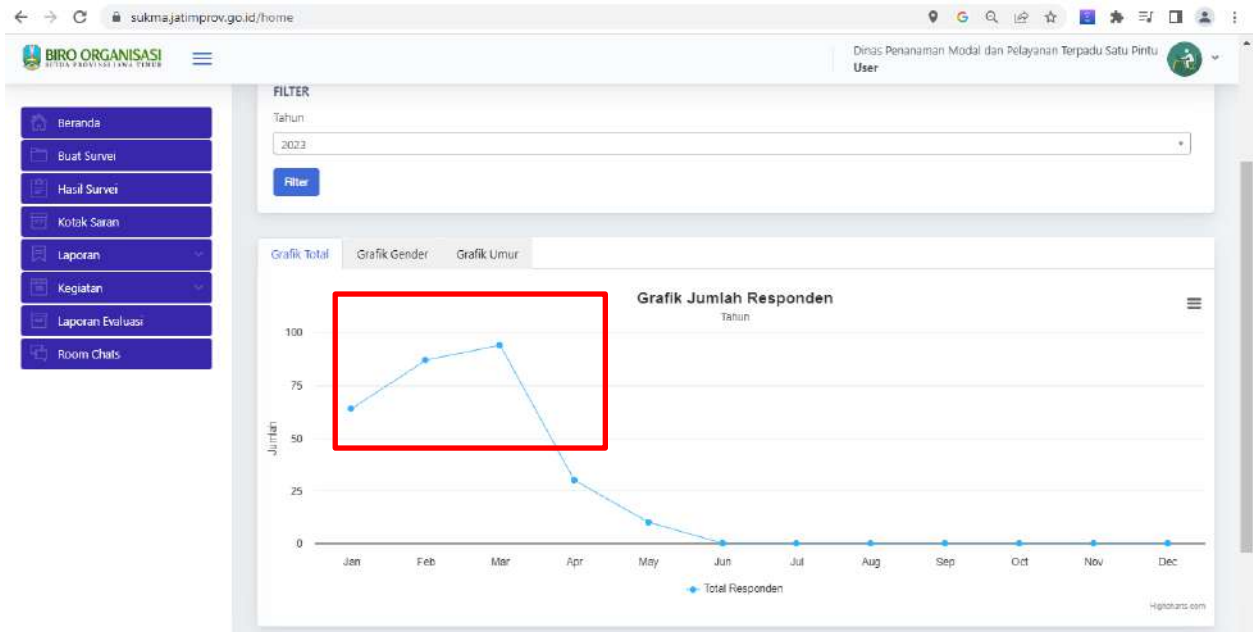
sukma.jatimprov.go.id/home

BIRO ORGANISASI
SETDA PROVINSI JAWA TIMUR

Dinas Penanaman Modal dan Pelayanan Terpadu Satu Pintu
User

Beranda
Buat Survei
Hasil Survei
Kotak Saran
Laporan
Kegiatan
Laporan Evaluasi
Room Chats

FILTER
Tahun
2023
Filter

Grafik Total
Grafik Gender
Grafik Umur

Grafik Jumlah Responden
Tahun

100
75
50
25
0
Jumlah

Jan
Feb
Mar
Apr
May
Jun
Jul
Aug
Sep
Oct
Nov
Dec

Total Responden

Highcharts.com